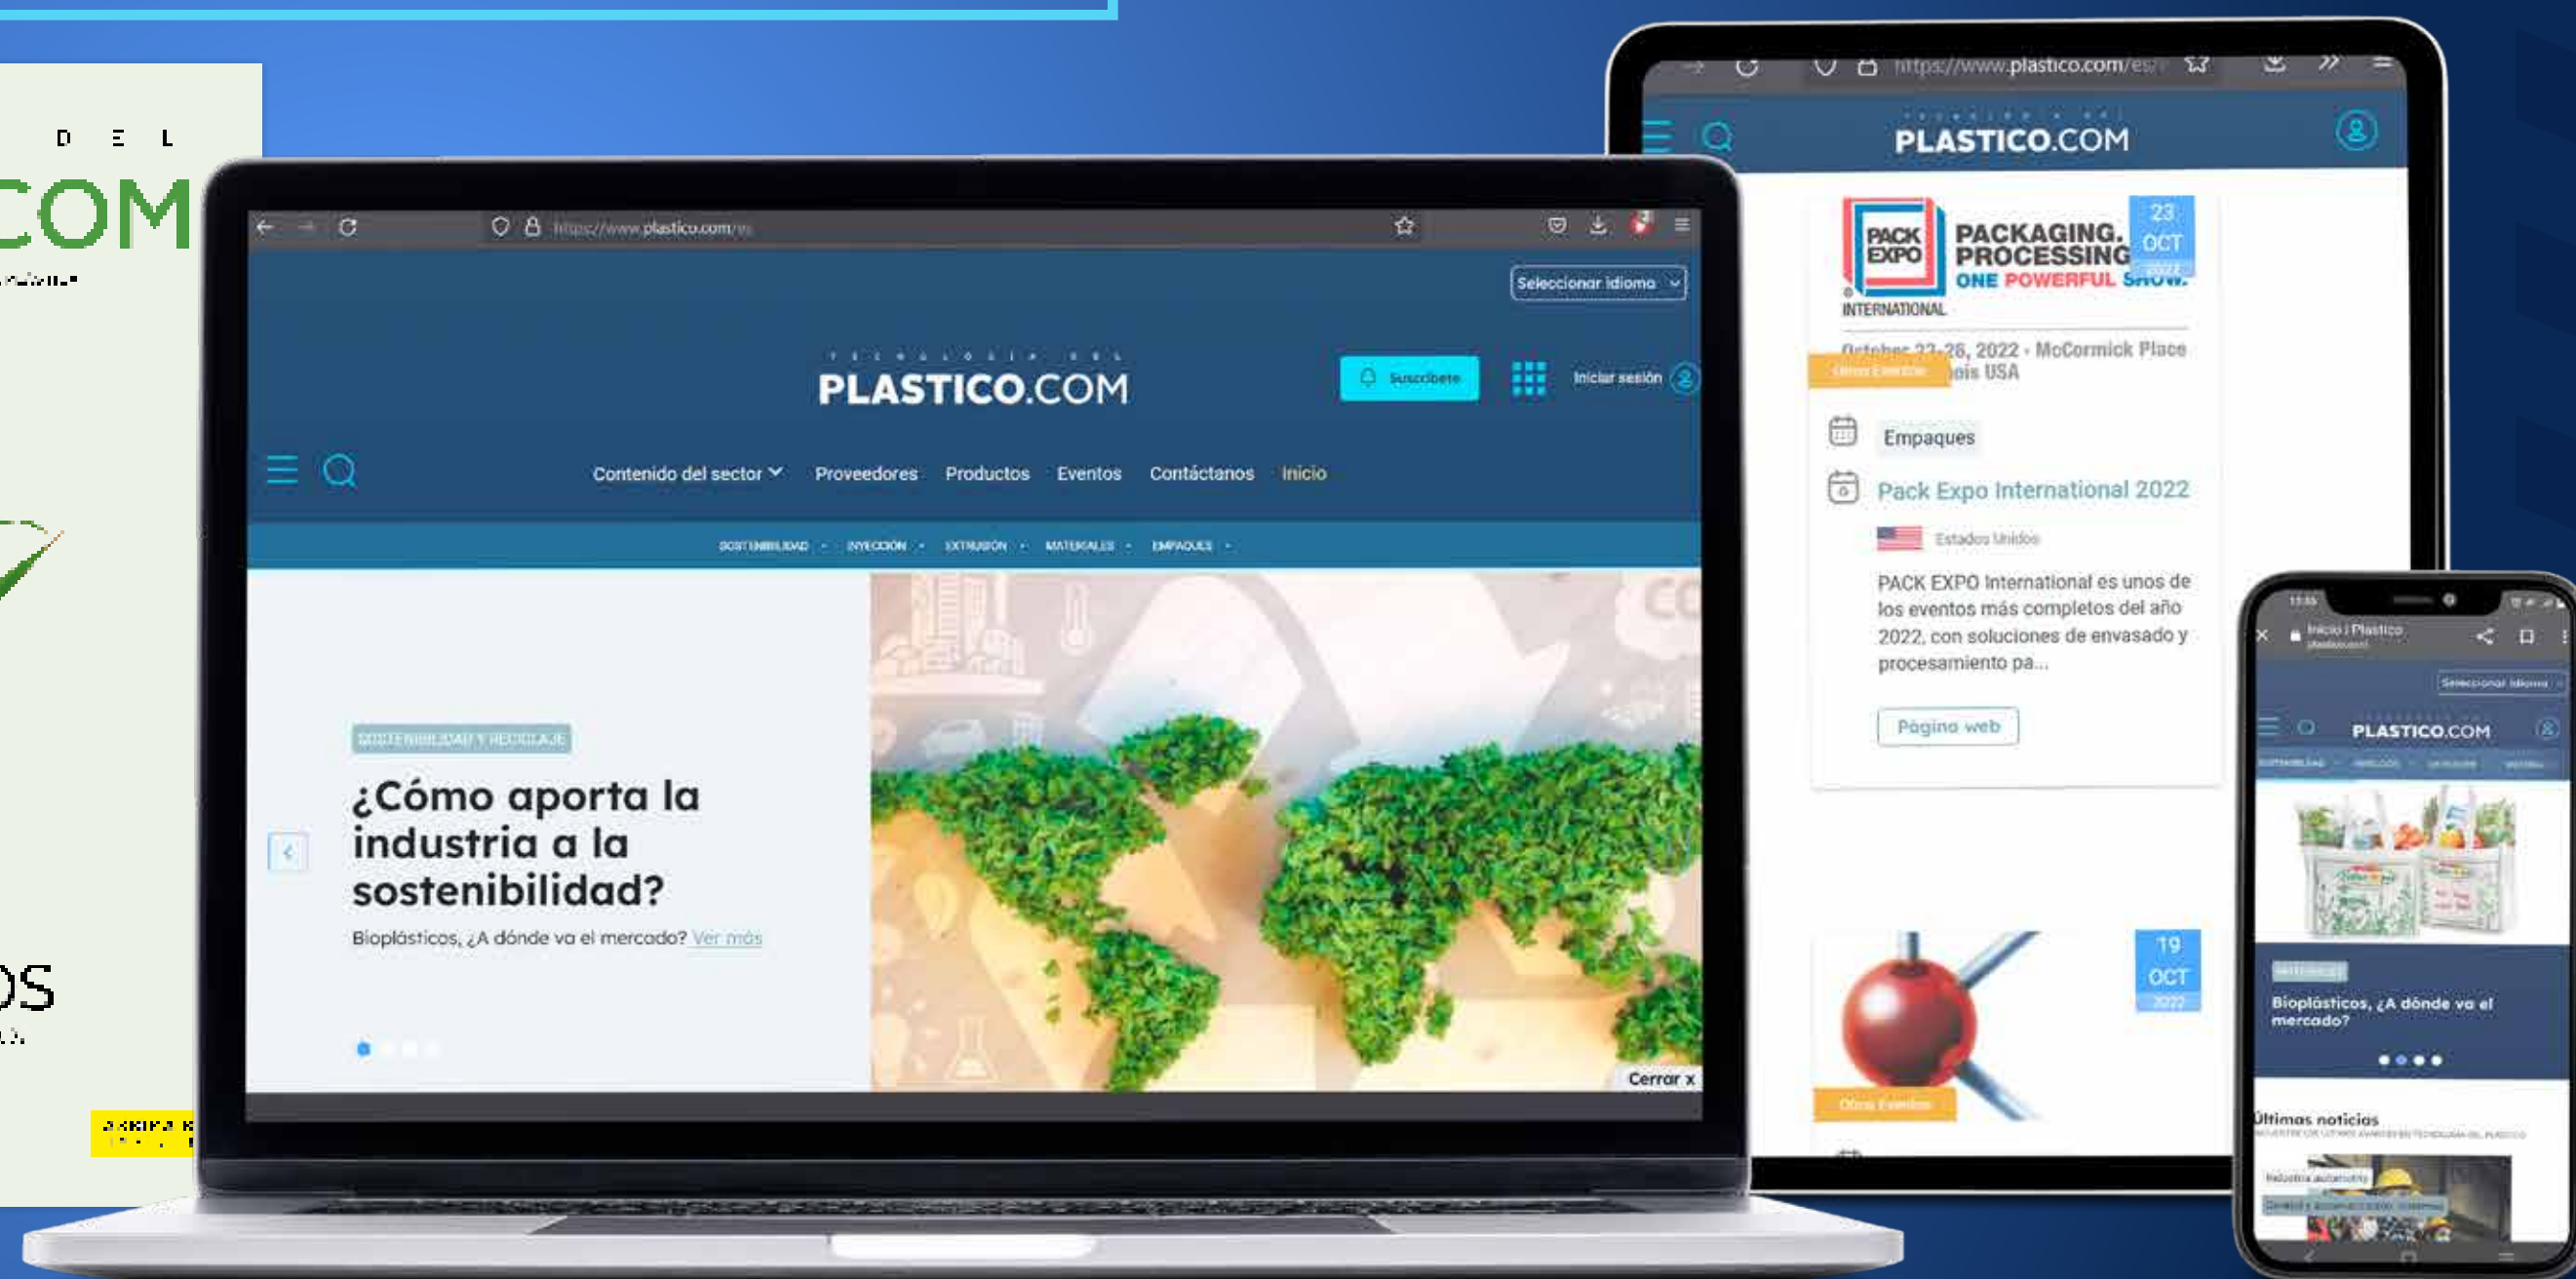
D E L
COM

OS

https://www.plastico.com/es

Seleccionar idioma

TECNOLOGÍA DEL
PLASTICO.COM

Suscríbete

Iniciar sesión

Contenido del sector Proveedores Productos Eventos Contáctanos Inicio

SOSTENIBILIDAD · INYECCIÓN · EXTRUSIÓN · MATERIALES · EMPAQUES ·

SOSTENIBILIDAD Y RECICLAJE

¿Cómo aporta la industria a la sostenibilidad?

Bioplásticos, ¿A dónde va el mercado? Ver más

Cerrar x

https://www.plastico.com/es

PLASTICO.COM

PACK EXPO INTERNATIONAL

PACKAGING. PROCESSING ONE POWERFUL SHOW.

23 OCT 2022

Otros Eventos

October 23-26, 2022 · McCormick Place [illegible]ois USA

Empaques

Pack Expo International 2022

Estados Unidos

PACK EXPO International es unos de los eventos más completos del año 2022, con soluciones de envasado y procesamiento pa...

Página web

19 OCT 2022

Otros Eventos

Inicio | Plastico

Seleccionar idioma

PLASTICO.COM

MATERIALES

Bioplásticos, ¿A dónde va el mercado?

Últimas noticias

Industria automotriz